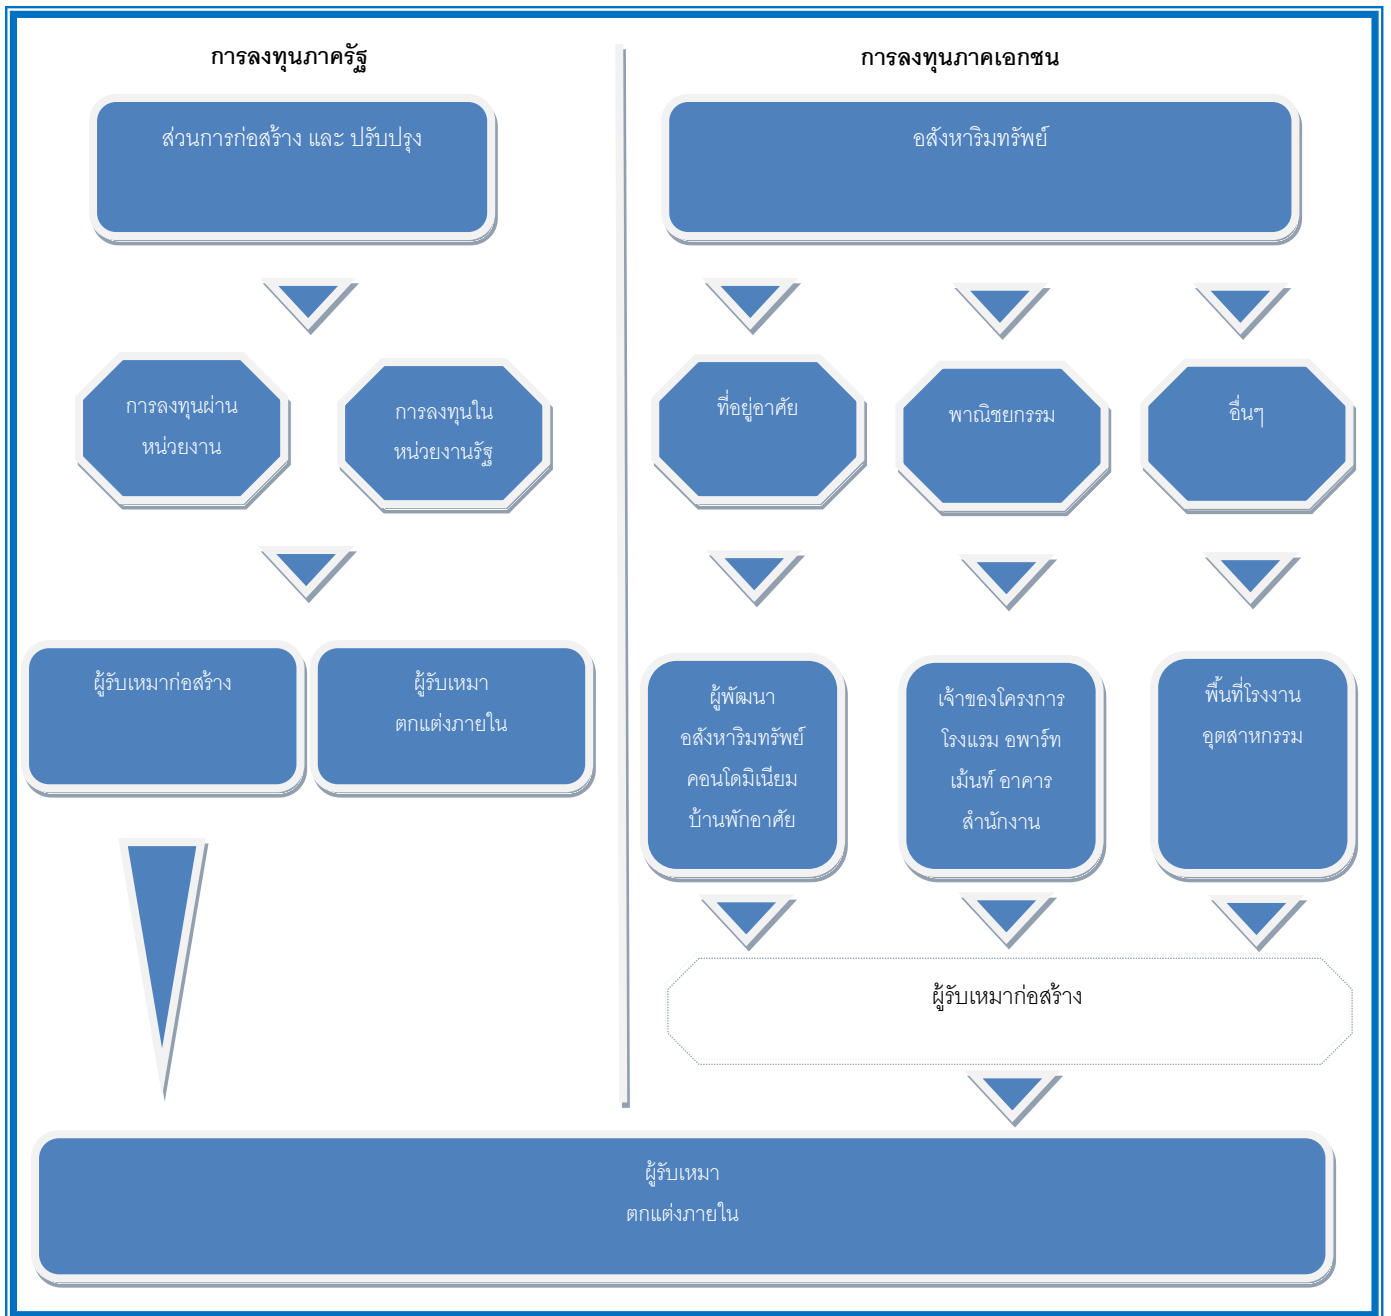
การลงทุนภาครัฐ

ส่วนการก่อสร้าง และ ปรับปรุง

การลงทุนผ่านหน่วยงาน

การลงทุนในหน่วยงานรัฐ

ผู้รับเหมาก่อสร้าง

ผู้รับเหมาตกแต่งภายใน

การลงทุนภาคเอกชน

อสังหาริมทรัพย์

ที่อยู่อาศัย

พาณิชยกรรม

อื่นๆ

ผู้พัฒนาอสังหาริมทรัพย์คอนโดมิเนียมบ้านพักอาศัย

เจ้าของโครงการโรงแรม อพาร์ทเม้นท์ อาคารสำนักงาน

พื้นที่โรงงานอุตสาหกรรม

ผู้รับเหมาก่อสร้าง

ผู้รับเหมาตกแต่งภายใน